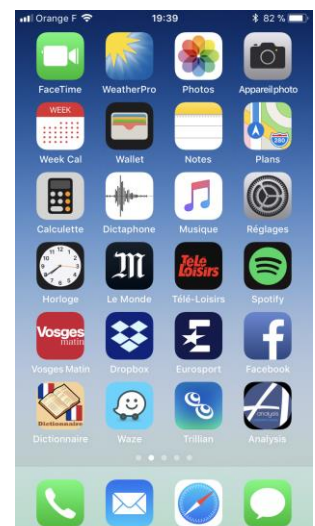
Orange F 19:39 82 %

FaceTime WeatherPro Photos Appareil photo

WEEK

Week Cal Wallet Notes Plans

280

Calculette Dictaphone Musique Réglages

Télé Loisirs

Horloge Le Monde Télé-Loisirs Spotify

Vosges matin

Vosges Matin Dropbox Eurosport Facebook

Dictionnaire

Dictionnaire Waze Trillian Analysis